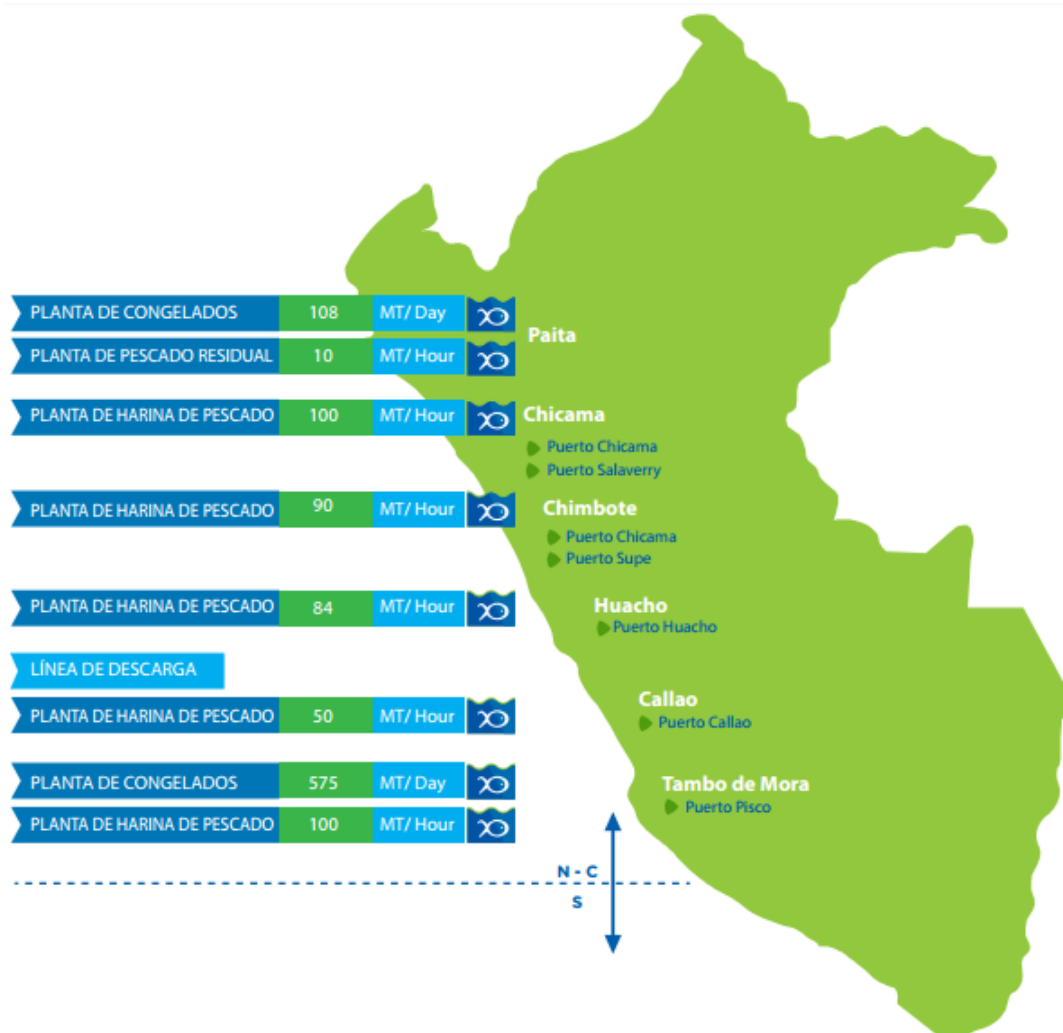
| | | |
|---|---|---|
| PLANTA DE CONGELADOS | 108 | MT/ Day |
| PLANTA DE PESCADO RESIDUAL | 10 | MT/ Hour |

Paita

| | | |
|---|---|---|
| PLANTA DE HARINA DE PESCADO | 100 | MT/ Hour |

Chicama
Puerto Chicama
Puerto Salaverry

| | | |
|---|---|---|
| PLANTA DE HARINA DE PESCADO | 90 | MT/ Hour |

Chimbote
Puerto Chicama
Puerto Supe

| | | |
|---|---|---|
| PLANTA DE HARINA DE PESCADO | 84 | MT/ Hour |

Huacho
Puerto Huacho

LÍNEA DE DESCARGA

| | | |
|---|---|---|
| PLANTA DE HARINA DE PESCADO | 50 | MT/ Hour |

Callao
Puerto Callao

| | | |
|---|---|---|
| PLANTA DE CONGELADOS | 575 | MT/ Day |
| PLANTA DE HARINA DE PESCADO | 100 | MT/ Hour |

Tambo de Mora
Puerto Pisco

N - C
S